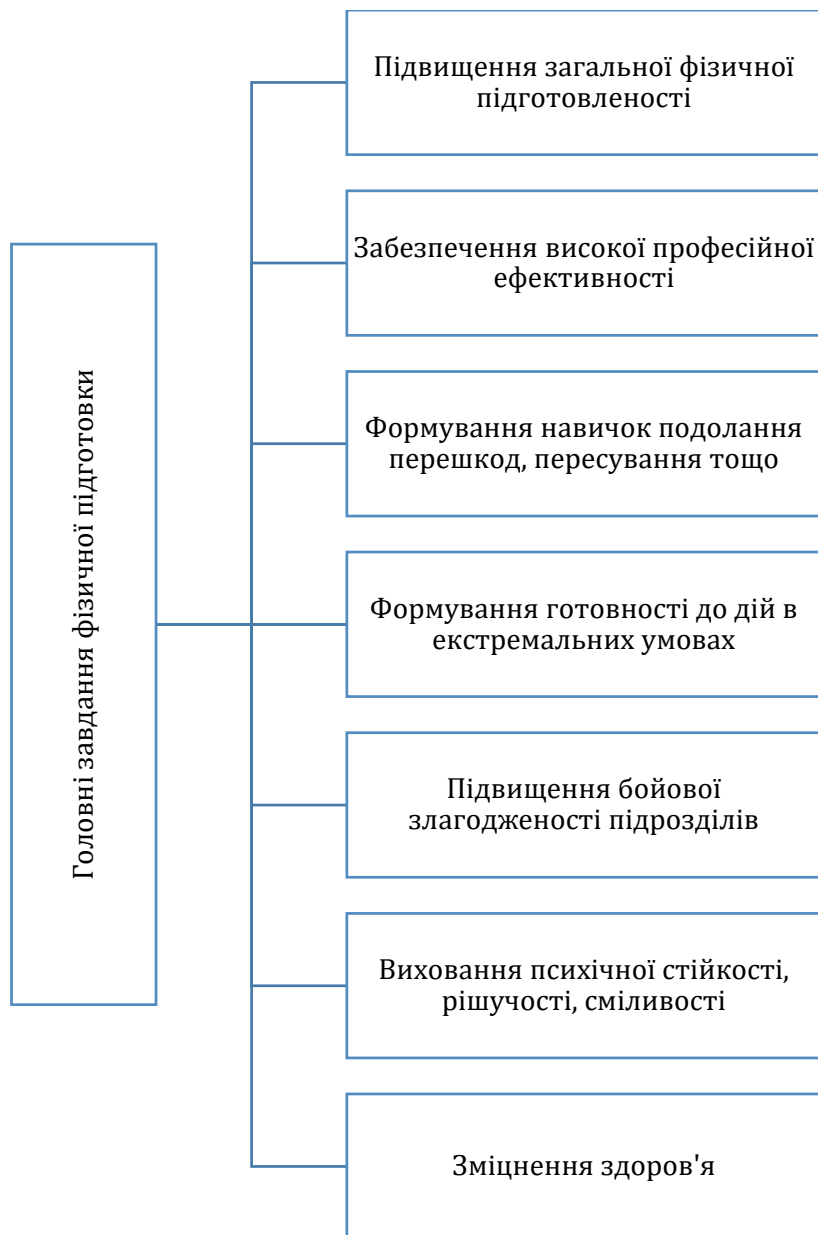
Головні завдання фізичної підготовки

Підвищення загальної фізичної підготовленості

Забезпечення високої професійної ефективності

Формування навичок подолання перешкод, пересування тощо

Формування готовності до дій в екстремальних умовах

Підвищення бойової злагодженості підрозділів

Виховання психічної стійкості, рішучості, сміливості

Зміцнення здоров'я